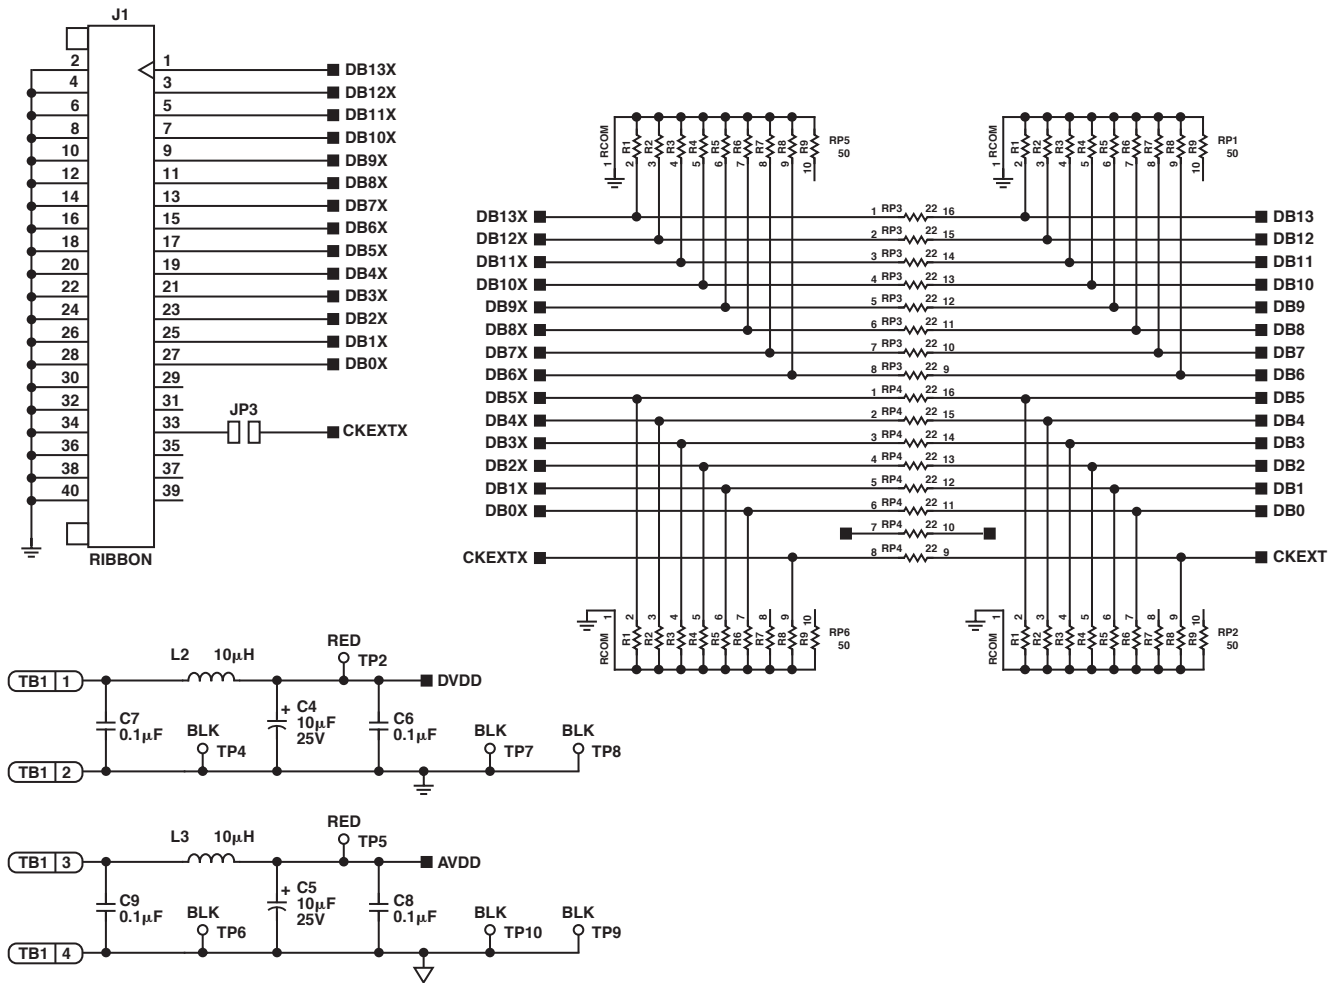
J1

2
4
6
8
10
12
14
16
18
20
22
24
26
28
30
32
34
36
38
40

1
3
5
7
9
11
13
15
17
19
21
23
25
27
29
31
33
35
37
39

RIBBON

DB13X
DB12X
DB11X
DB10X
DB9X
DB8X
DB7X
DB6X
DB5X
DB4X
DB3X
DB2X
DB1X
DB0X

JP3
CKEXTX

RCOM 1, R1 2, R2 3, R3 4, R4 5, R5 6, R6 7, R7 8, R8 9, R9 10
RP5
50

RCOM 1, R1 2, R2 3, R3 4, R4 5, R5 6, R6 7, R7 8, R8 9, R9 10
RP1
50

DB13X 1 RP3 22 16 DB13
DB12X 2 RP3 22 15 DB12
DB11X 3 RP3 22 14 DB11
DB10X 4 RP3 22 13 DB10
DB9X 5 RP3 22 12 DB9
DB8X 6 RP3 22 11 DB8
DB7X 7 RP3 22 10 DB7
DB6X 8 RP3 22 9 DB6
DB5X 1 RP4 22 16 DB5
DB4X 2 RP4 22 15 DB4
DB3X 3 RP4 22 14 DB3
DB2X 4 RP4 22 13 DB2
DB1X 5 RP4 22 12 DB1
DB0X 6 RP4 22 11 DB0
7 RP4 22 10
CKEXTX 8 RP4 22 9 CKEXT

RCOM 1, R1 2, R2 3, R3 4, R4 5, R5 6, R6 7, R7 8, R8 9, R9 10
RP6
50

RCOM 1, R1 2, R2 3, R3 4, R4 5, R5 6, R6 7, R7 8, R8 9, R9 10
RP2
50

TB1 1
TB1 2
L2 10µH
RED
TP2
DVDD
C7
0.1µF
BLK
TP4
+ C4
10µF
25V
C6
0.1µF
BLK
TP7
BLK
TP8

TB1 3
TB1 4
L3 10µH
RED
TP5
AVDD
C9
0.1µF
BLK
TP6
+ C5
10µF
25V
C8
0.1µF
BLK
TP10
BLK
TP9